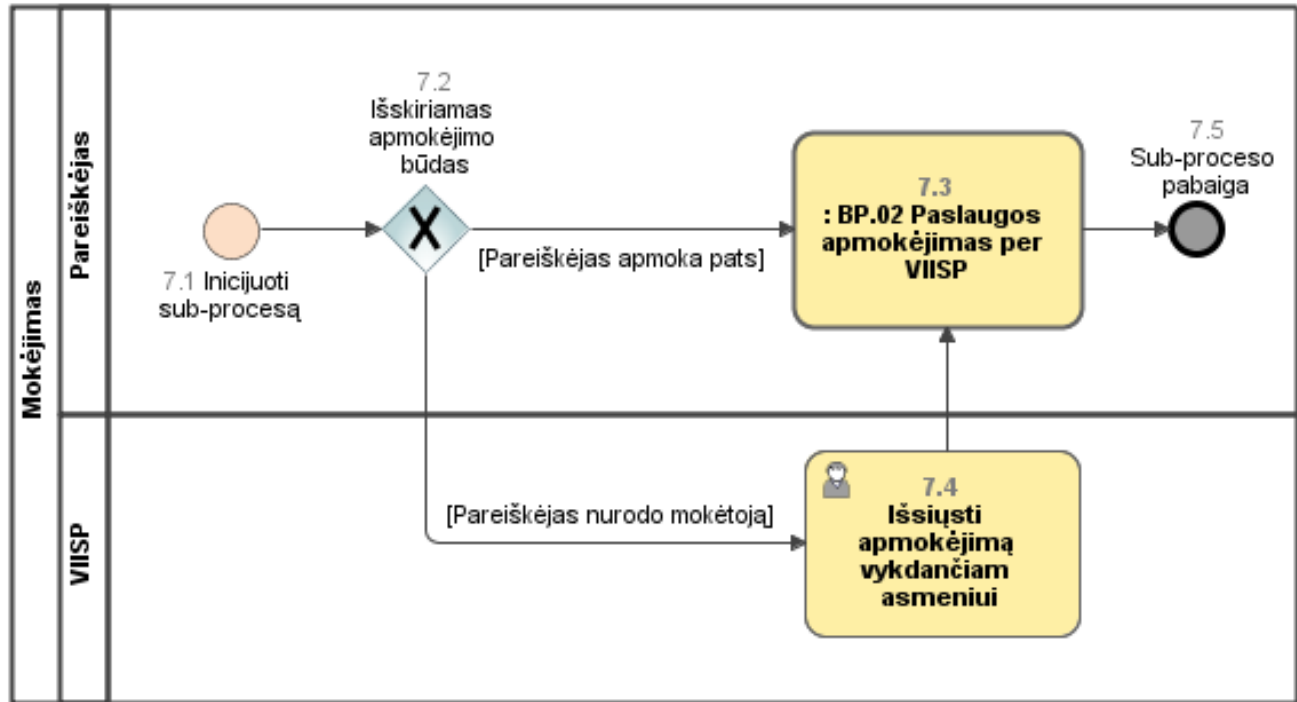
Mokėjimas

Pareiškėjas

VIISP

7.1 Inicijuoti sub-procesą

7.2 Išskiriamas apmokėjimo būdas

X

[Pareiškėjas apmoka pats]

7.3 : BP.02 Paslaugos apmokėjimas per VIISP

7.5 Sub-proceso pabaiga

[Pareiškėjas nurodo mokėtoją]

7.4 Išsiųsti apmokėjimą vykdančiam asmeniui